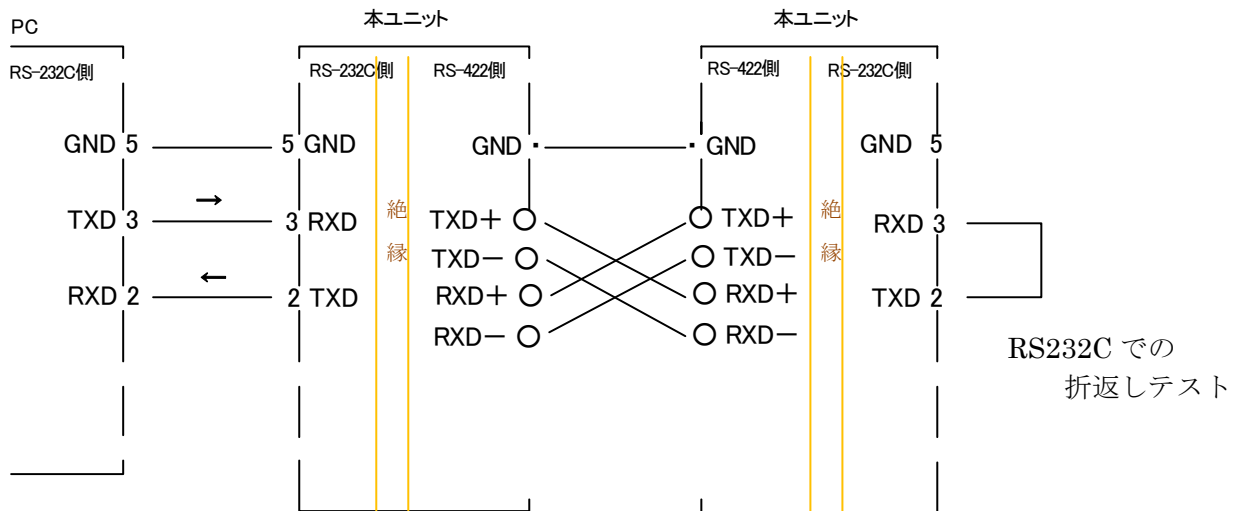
本ユニット

本ユニット

PC

RS-232C側

RS-232C側

RS-422側

RS-422側

RS-232C側

GND 5

5 GND

GND

GND

GND 5

→

TXD 3

3 RXD

絶

縁

TXD＋

TXD－

RXD＋

RXD－

TXD＋

TXD－

RXD＋

RXD－

絶

縁

RXD 3

←

RXD 2

2 TXD

TXD 2

RS232C での
折返しテスト